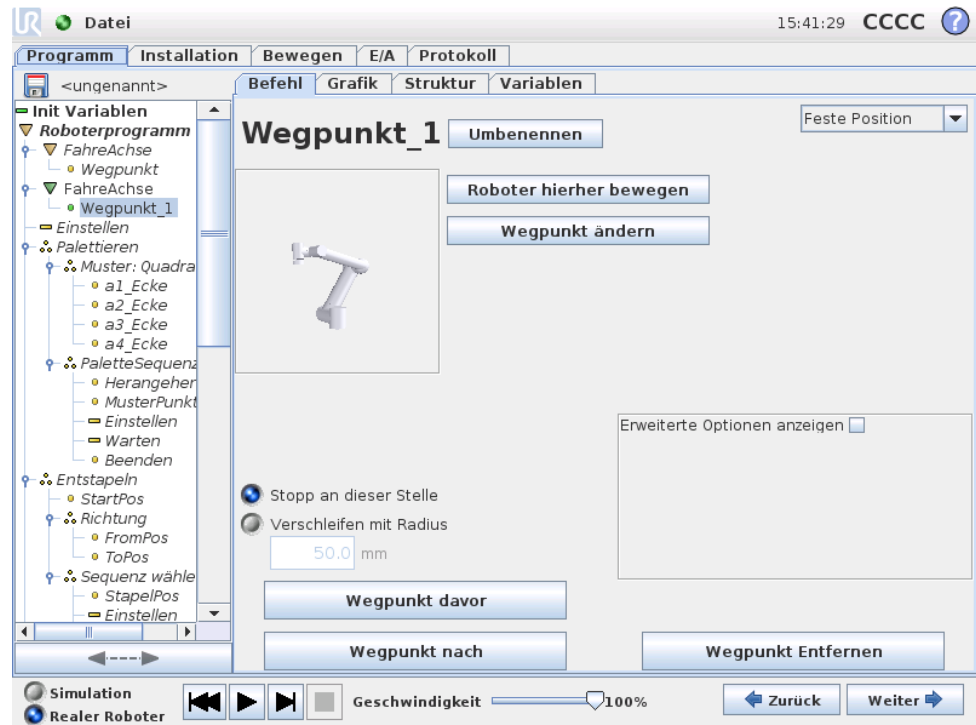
Datei

15:41:29 CCCC

Programm | Installation | Bewegen | E/A | Protokoll

<ungenannt>

Init Variablen
Roboterprogramm
FahreAchse
Wegpunkt
FahreAchse
Wegpunkt_1
Einstellen
Palettieren
Muster: Quadra
a1_Ecke
a2_Ecke
a3_Ecke
a4_Ecke
PaletteSequenz
Herangeher
MusterPunkt
Einstellen
Warten
Beenden
Entstapeln
StartPos
Richtung
FromPos
ToPos
Sequenz wähle
StapelPos
Einstellen

Befehl | Grafik | Struktur | Variablen

Feste Position

Wegpunkt_1 Umbenennen

Roboter hierher bewegen

Wegpunkt ändern

Erweiterte Optionen anzeigen

Stopp an dieser Stelle

Verschleifen mit Radius

50.0 mm

Wegpunkt davor

Wegpunkt nach

Wegpunkt Entfernen

Simulation
Realer Roboter

Geschwindigkeit 100%

Zurück

Weiter